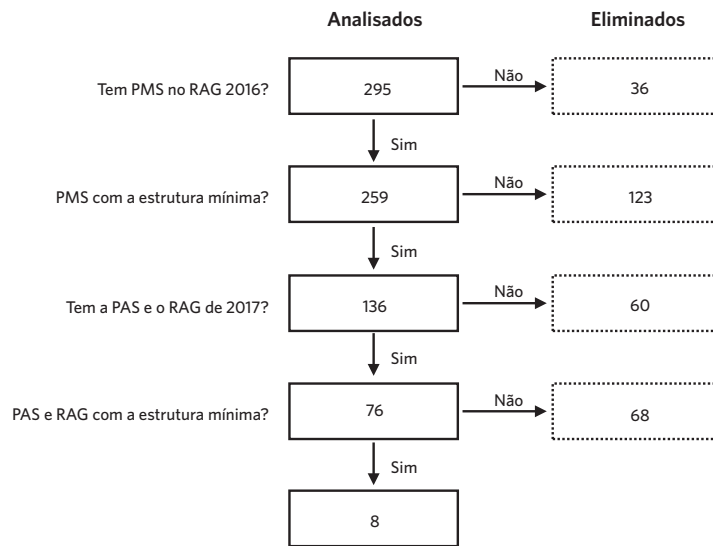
Analisados

Eliminados

Tem PMS no RAG 2016?

295

Não

36

Sim

PMS com a estrutura mínima?

259

Não

123

Sim

Tem a PAS e o RAG de 2017?

136

Não

60

Sim

PAS e RAG com a estrutura mínima?

76

Não

68

Sim

8